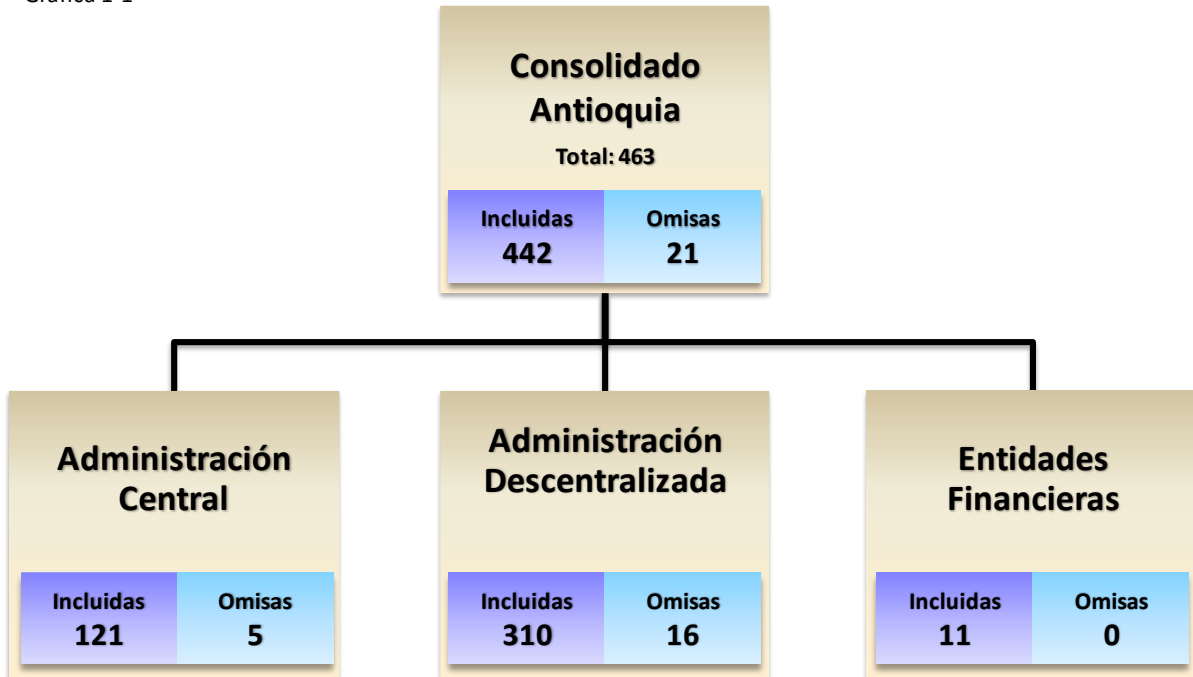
Gráfica 1-1

Consolidado Antioquia
Total: 463

Incluidas
442

Omisas
21

Administración Central

Incluidas
121

Omisas
5

Administración Descentralizada

Incluidas
310

Omisas
16

Entidades Financieras

Incluidas
11

Omisas
0